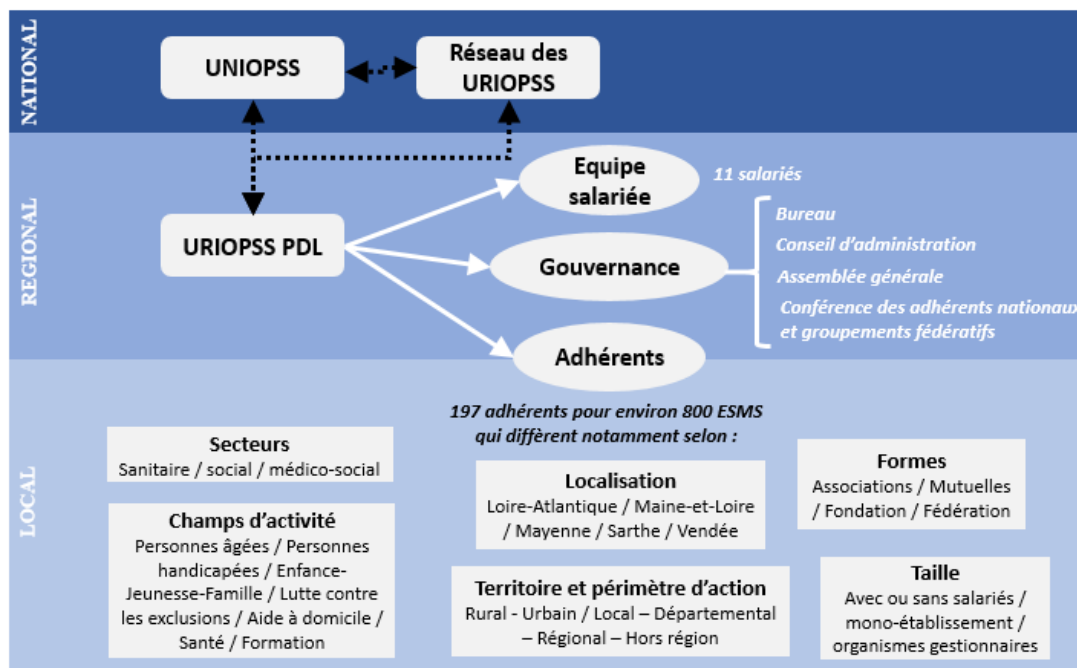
NATIONAL

UNIOPSS

Réseau des URIOPSS

REGIONAL

URIOPSS PDL

Equipe salariée

11 salariés

Gouvernance

Bureau
Conseil d'administration
Assemblée générale
Conférence des adhérents nationaux et groupements fédératifs

Adhérents

LOCAL

197 adhérents pour environ 800 ESMS qui diffèrent notamment selon :

Secteurs
Sanitaire / social / médico-social

Champs d'activité
Personnes âgées / Personnes handicapées / Enfance-Jeunesse-Famille / Lutte contre les exclusions / Aide à domicile / Santé / Formation

Localisation
Loire-Atlantique / Maine-et-Loire / Mayenne / Sarthe / Vendée

Territoire et périmètre d'action
Rural - Urbain / Local – Départemental – Régional – Hors région

Formes
Associations / Mutuelles / Fondation / Fédération

Taille
Avec ou sans salariés / mono-établissement / organismes gestionnaires